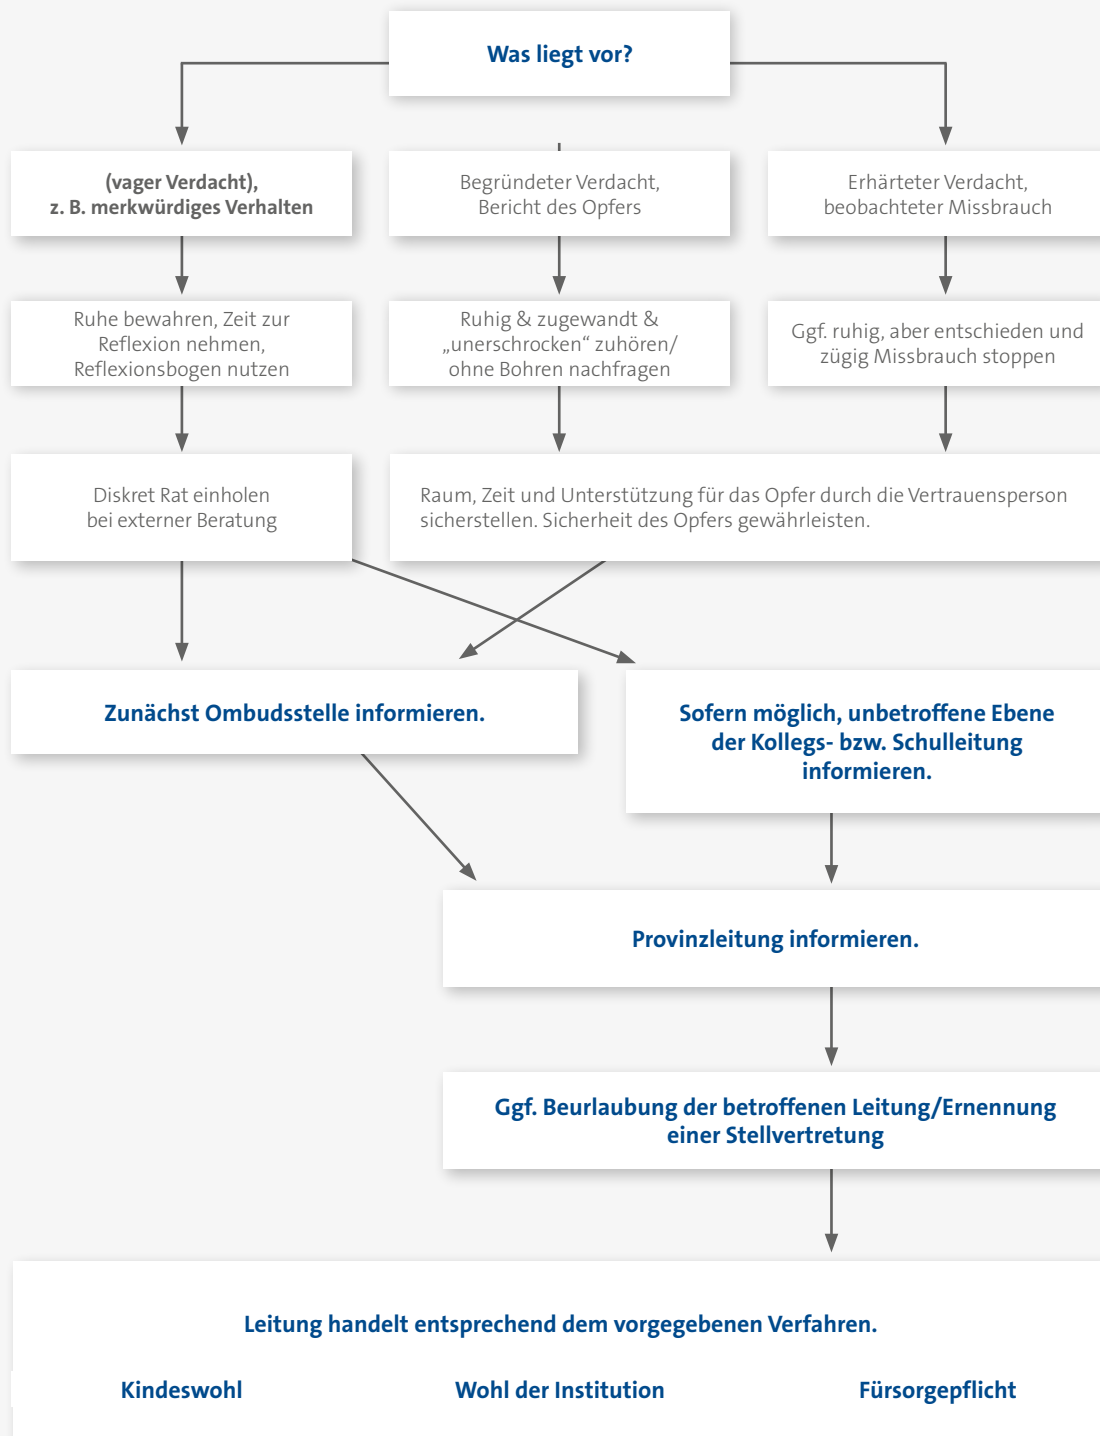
Was liegt vor?

(vager Verdacht), z. B. merkwürdiges Verhalten

Begründeter Verdacht, Bericht des Opfers

Erhärteter Verdacht, beobachteter Missbrauch

Ruhe bewahren, Zeit zur Reflexion nehmen, Reflexionsbogen nutzen

Ruhig & zugewandt & „unerschrocken“ zuhören/ ohne Bohren nachfragen

Ggf. ruhig, aber entschieden und zügig Missbrauch stoppen

Diskret Rat einholen bei externer Beratung

Raum, Zeit und Unterstützung für das Opfer durch die Vertrauensperson sicherstellen. Sicherheit des Opfers gewährleisten.

Zunächst Ombudsstelle informieren.

Sofern möglich, unbetroffene Ebene der Kollegs- bzw. Schulleitung informieren.

Provinzleitung informieren.

Ggf. Beurlaubung der betroffenen Leitung/Ernennung einer Stellvertretung

Leitung handelt entsprechend dem vorgegebenen Verfahren.

Kindeswohl

Wohl der Institution

Fürsorgepflicht